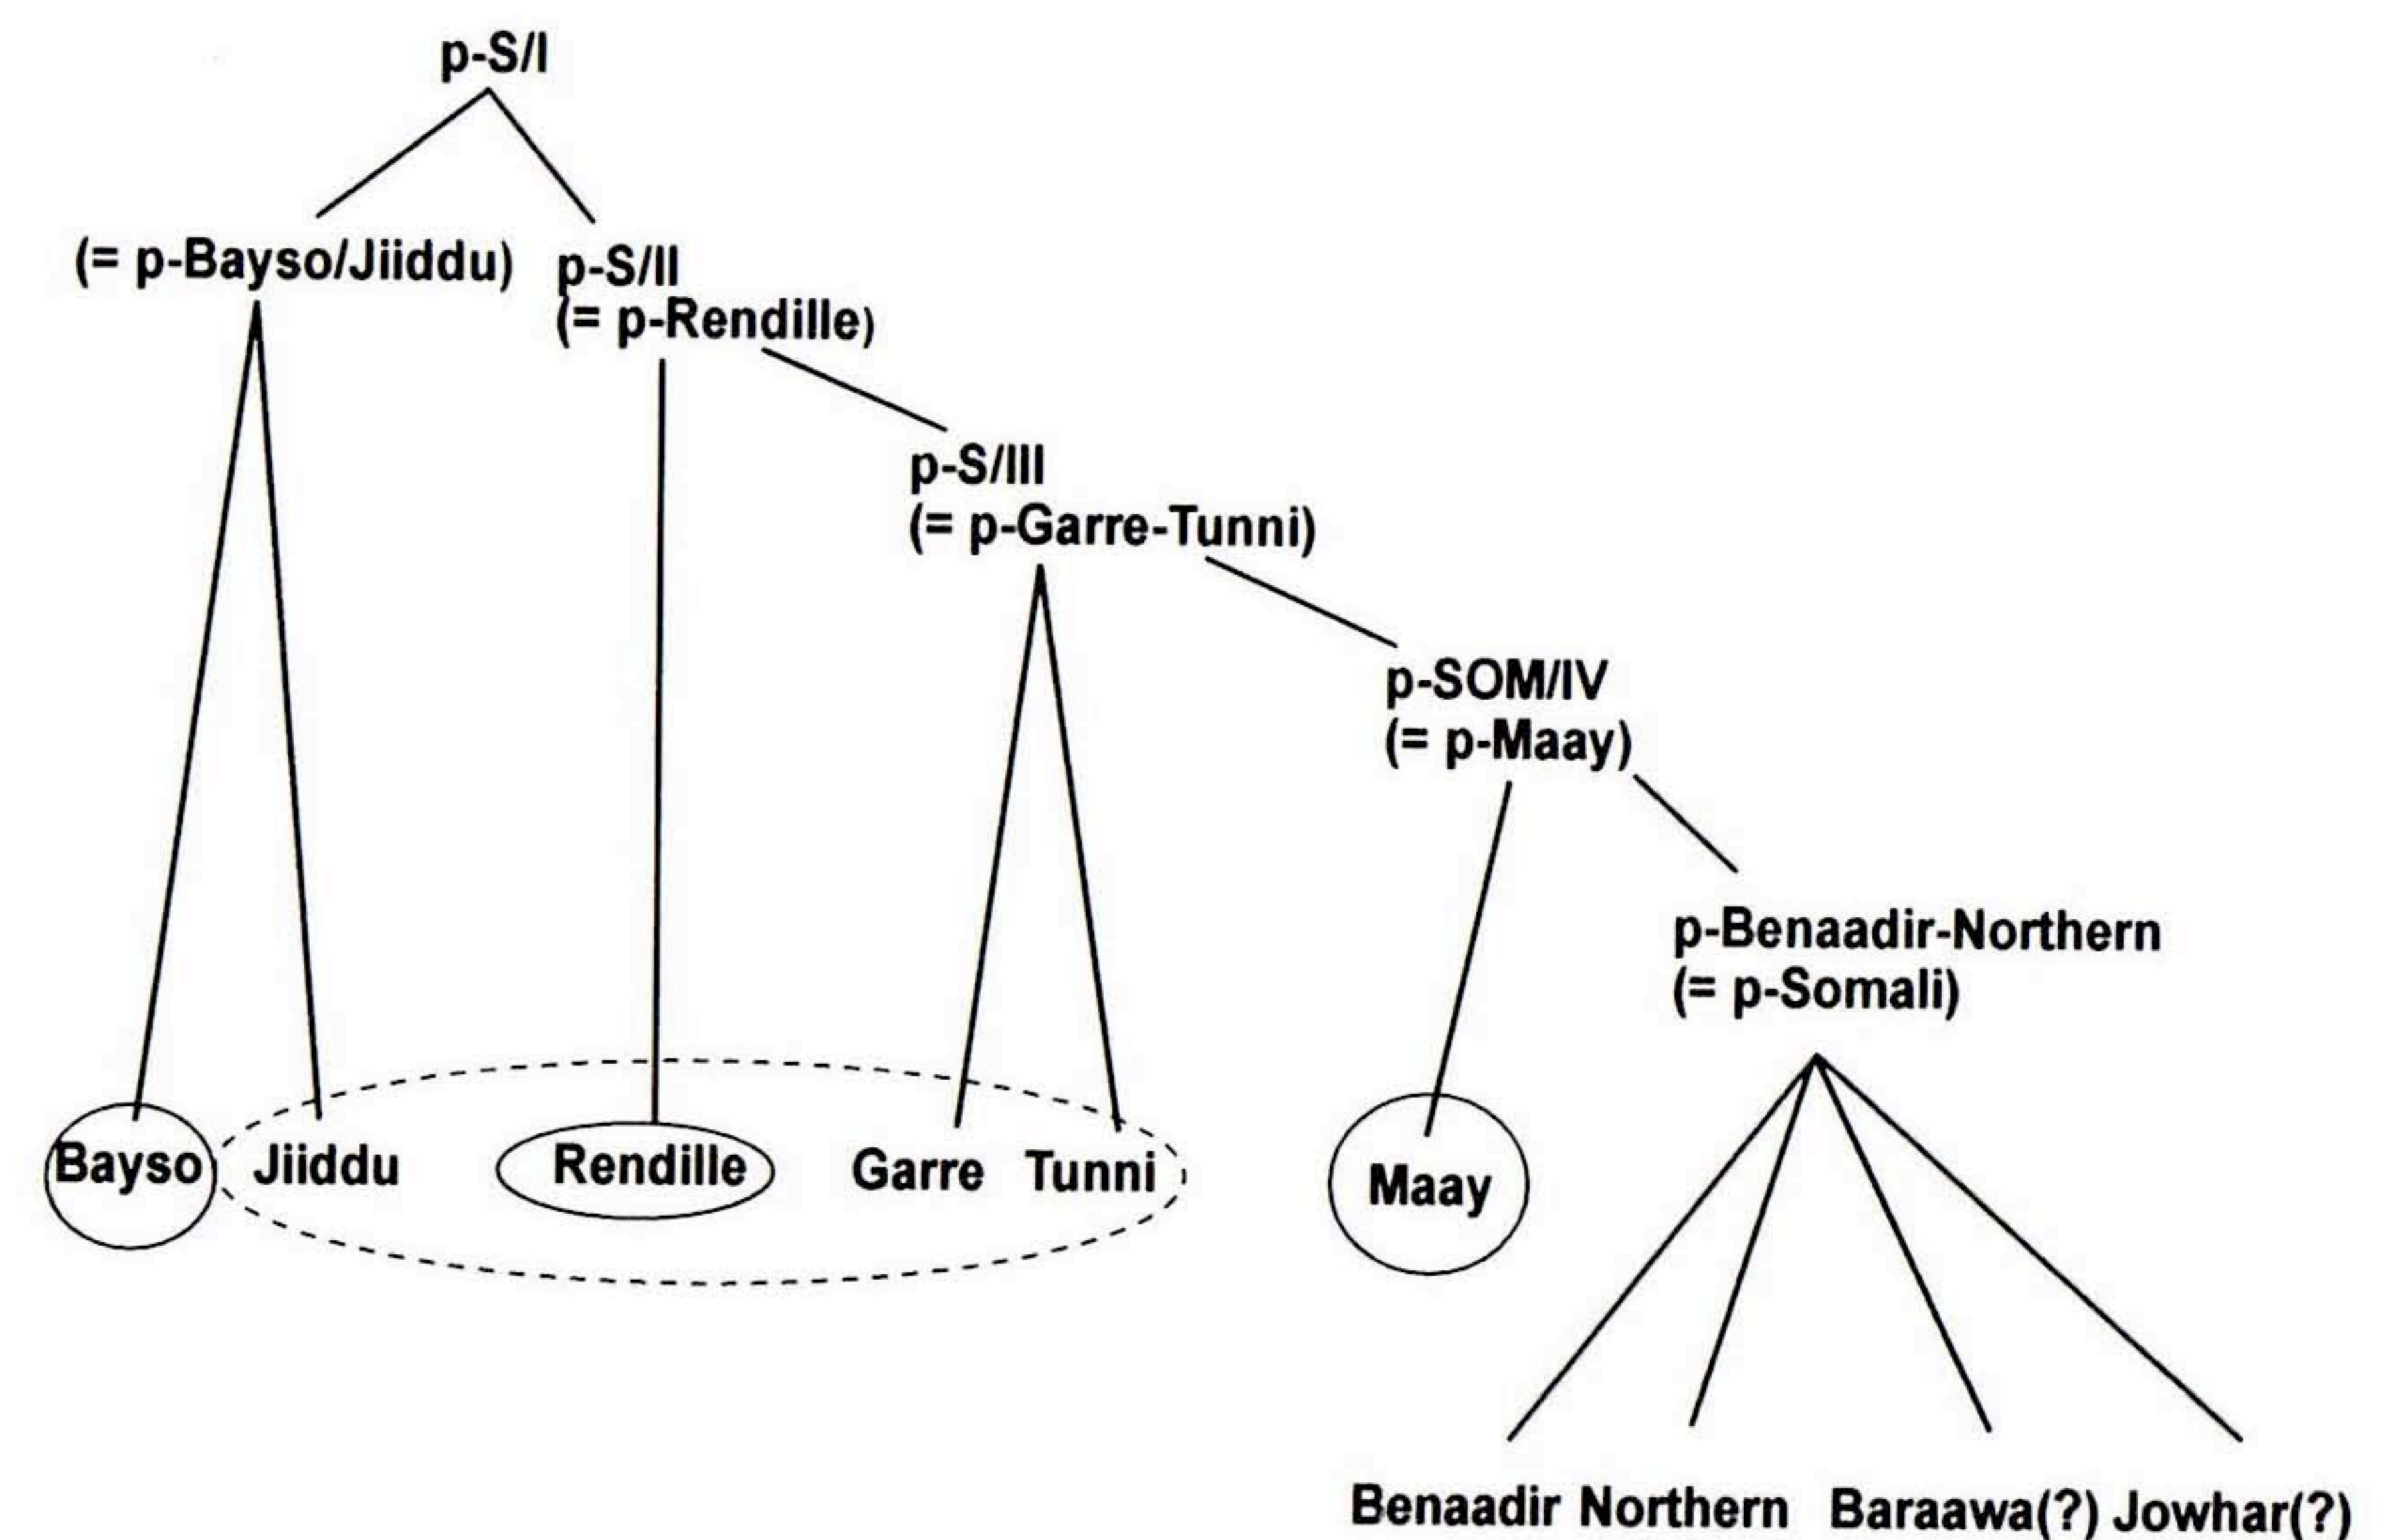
p-S/I

(= p-Bayso/Jiiddu) p-S/II
(= p-Rendille)

p-S/III
(= p-Garre-Tunni)

p-SOM/IV
(= p-Maay)

p-Benaadir-Northern
(= p-Somali)

Bayso Jiiddu Rendille Garre Tunni Maay

Benaadir Northern Baraawa(?) Jowhar(?)